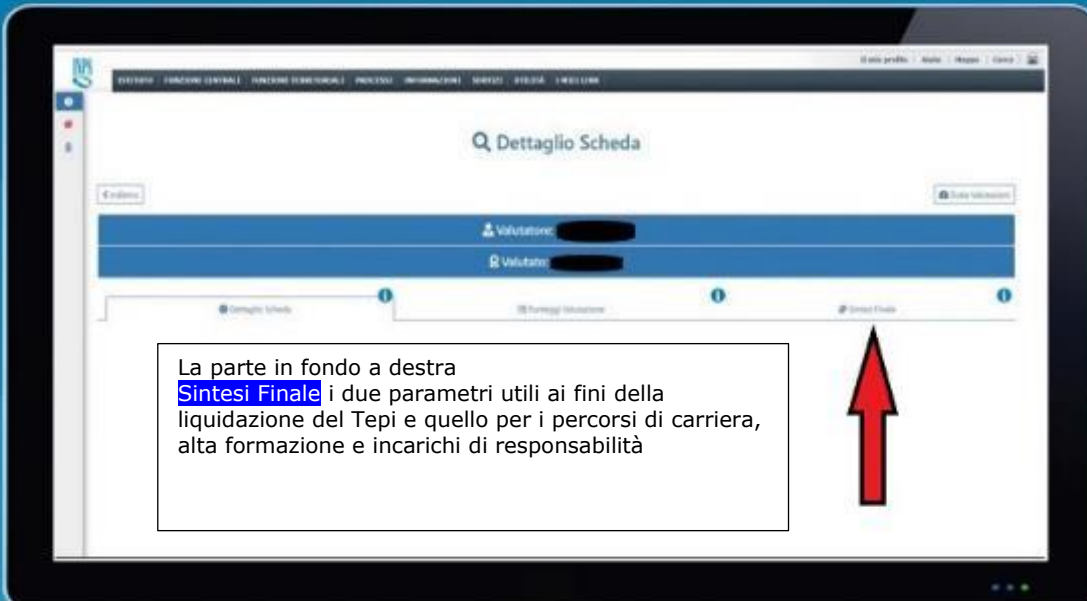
Il mio profilo | Aiuto | Mappa | Cerca

ISTITUTO FUNZIONI CENTRALI FUNZIONI TERRITORIALI PROCESSI INFORMAZIONI SERVIZI UTILITÀ I MIEI LINK

Dettaglio Scheda

Indietro

Tutte Valutazioni

Valutatore:

Valutato:

Dettaglio Scheda

Punteggi Valutazione

Sintesi Finale

La parte in fondo a destra
Sintesi Finale i due parametri utili ai fini della liquidazione del Tepi e quello per i percorsi di carriera, alta formazione e incarichi di responsabilità